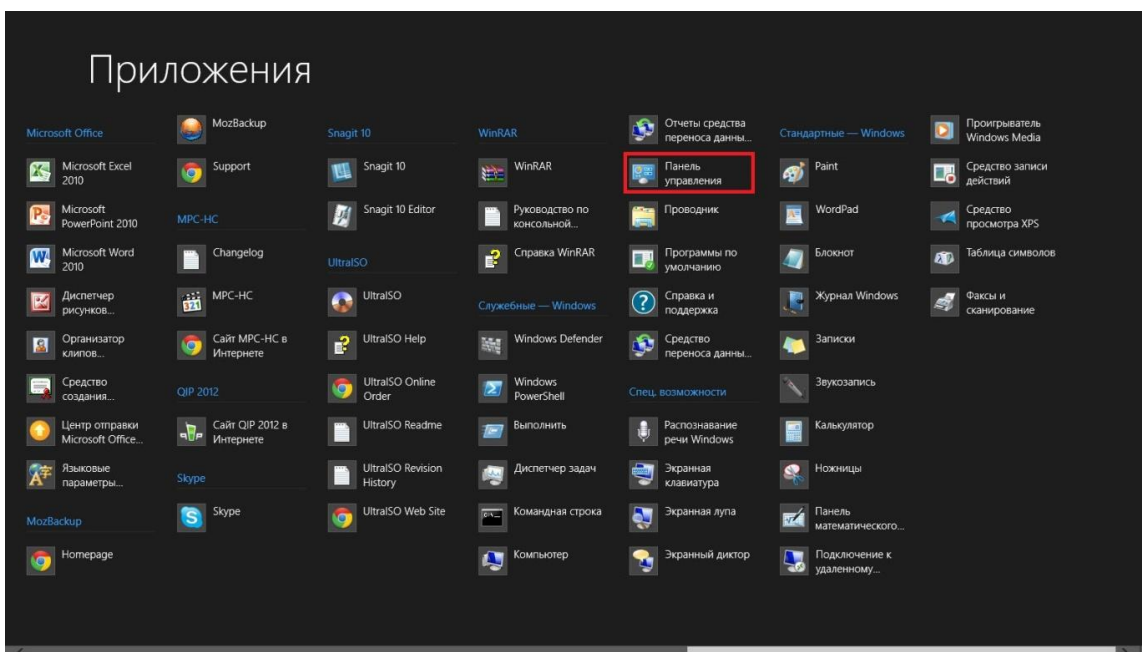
Приложения

Microsoft Office
Microsoft Excel 2010
Microsoft PowerPoint 2010
Microsoft Word 2010
Диспетчер рисунков...
Организатор клипов...
Средство создания...
Центр отправки Microsoft Office...
Языковые параметры...

MozBackup
Homepage
MozBackup
Support

MPC-HC
Changelog
MPC-HC
Сайт MPC-HC в Интернете

QIP 2012
Сайт QIP 2012 в Интернете

Skype
Skype

Snagit 10
Snagit 10
Snagit 10 Editor

UltraISO
UltraISO
UltraISO Help
UltraISO Online Order
UltraISO Readme
UltraISO Revision History
UltraISO Web Site

WinRAR
WinRAR
Руководство по консольной...
Справка WinRAR

Служебные — Windows
Windows Defender
Windows PowerShell
Выполнить
Диспетчер задач
Командная строка
Компьютер
Отчеты средства переноса данны...
Панель управления
Проводник
Программы по умолчанию
Справка и поддержка
Средство переноса данны...

Спец. возможности
Распознавание речи Windows
Экранная клавиатура
Экранная лупа
Экранный диктор

Стандартные — Windows
Paint
WordPad
Блокнот
Журнал Windows
Записки
Звукозапись
Калькулятор
Ножницы
Панель математического...
Подключение к удаленному...
Проигрыватель Windows Media
Средство записи действий
Средство просмотра XPS
Таблица символов
Факсы и сканирование